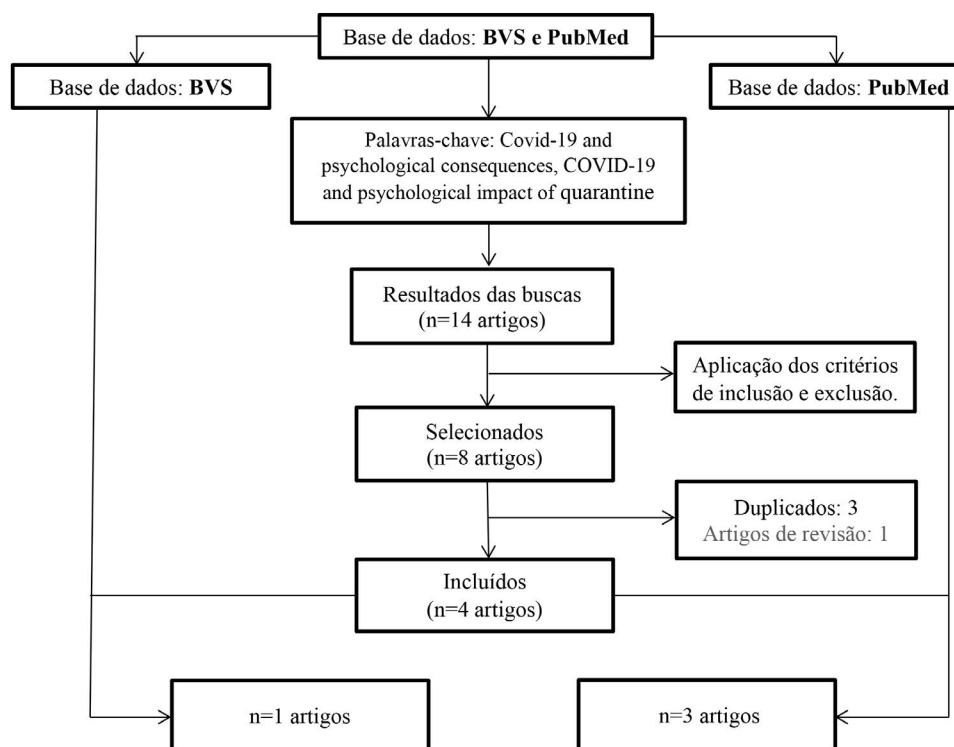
Base de dados: **BVS e PubMed**

Base de dados: **BVS**

Base de dados: **PubMed**

Palavras-chave: Covid-19 and psychological consequences, COVID-19 and psychological impact of quarantine

Resultados das buscas (n=14 artigos)

Aplicação dos critérios de inclusão e exclusão.

Selecionados (n=8 artigos)

Duplicados: 3
Artigos de revisão: 1

Incluídos (n=4 artigos)

n=1 artigos

n=3 artigos